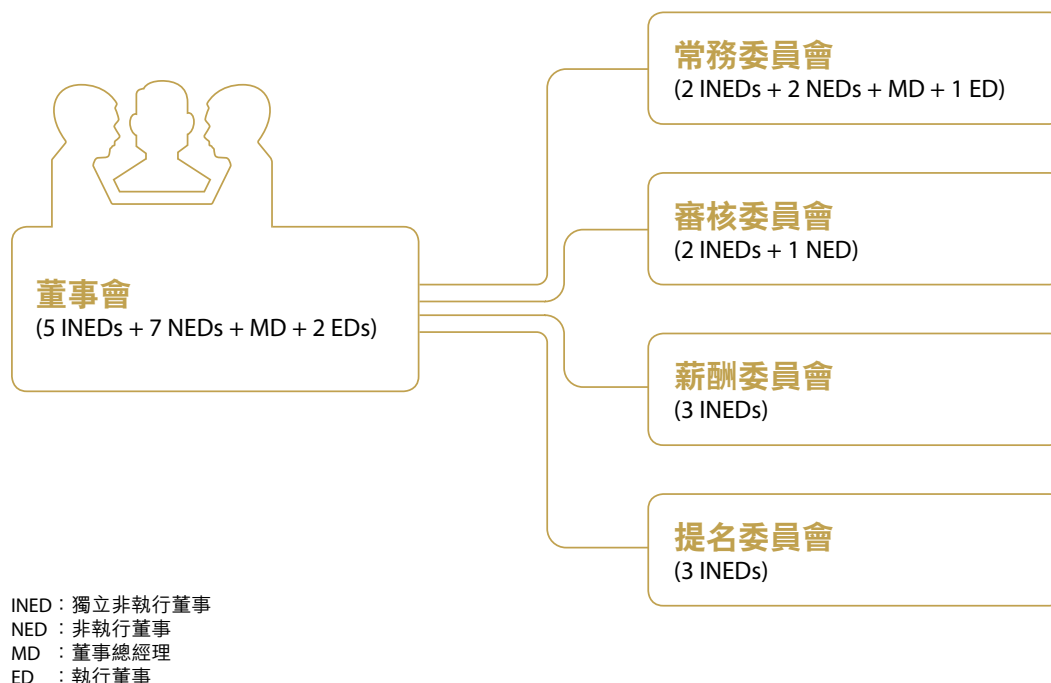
常務委員會
(2 INEDs + 2 NEDs + MD + 1 ED)

審核委員會
(2 INEDs + 1 NED)

董事會
(5 INEDs + 7 NEDs + MD + 2 EDs)

薪酬委員會
(3 INEDs)

提名委員會
(3 INEDs)

INED：獨立非執行董事
NED ：非執行董事
MD ：董事總經理
ED ：執行董事